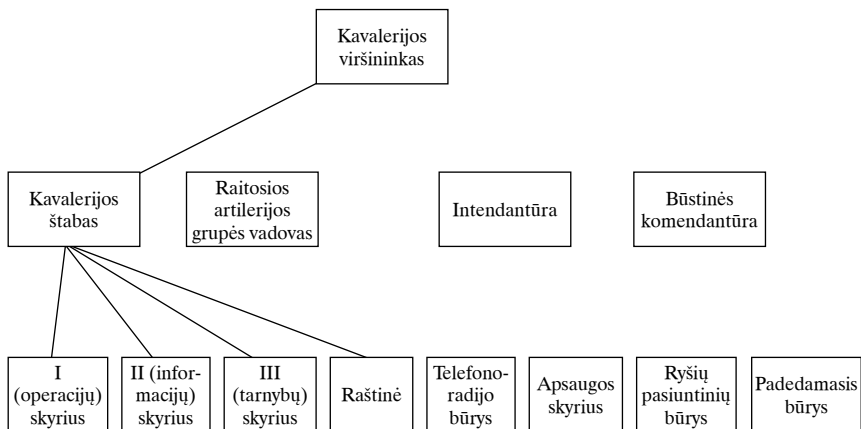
Kavalerijos viršininkas

Kavalerijos štabas

Raitosios artilerijos grupės vadovas

Intendantūra

Būstinės komendantūra

I (operacijų) skyrius

II (informacijų) skyrius

III (tarnybų) skyrius

Raštinė

Telefono-radijo būrys

Apsaugos skyrius

Ryšių pasiuntinių būrys

Padedamasis būrys